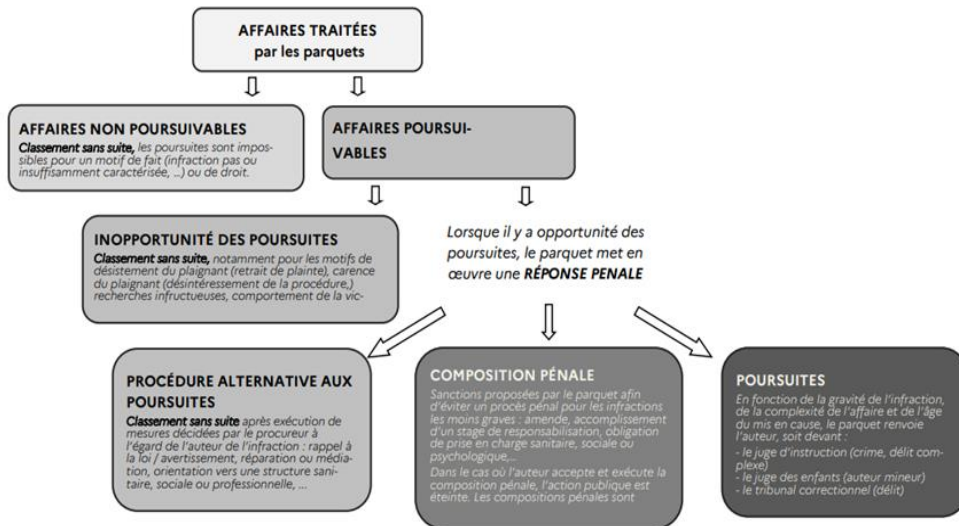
AFFAIRES TRAITÉES par les parquets

AFFAIRES NON POURSUIVABLES

**Classement sans suite**, les poursuites sont impossibles pour un motif de fait (infraction pas ou insuffisamment caractérisée, ...) ou de droit.

AFFAIRES POURSUIVABLES

INOPPORTUNITÉ DES POURSUITES

**Classement sans suite,** notamment pour les motifs de désistement du plaignant (retrait de plainte), carence du plaignant (désintéressement de la procédure,) recherches infructueuses, comportement de la vic-

Lorsque il y a opportunité des poursuites, le parquet met en œuvre une ***RÉPONSE PENALE***

PROCÉDURE ALTERNATIVE AUX POURSUITES

**Classement sans suite** après exécution de mesures décidées par le procureur à l'égard de l'auteur de l'infraction : rappel à la loi / avertissement, réparation ou médiation, orientation vers une structure sanitaire, sociale ou professionnelle, ...

COMPOSITION PÉNALE

Sanctions proposées par le parquet afin d'éviter un procès pénal pour les infractions les moins graves : amende, accomplissement d'un stage de responsabilisation, obligation de prise en charge sanitaire, sociale ou psychologique,...

Dans le cas où l'auteur accepte et exécute la composition pénale, l'action publique est éteinte. Les compositions pénales sont

POURSUITES

En fonction de la gravité de l'infraction, de la complexité de l'affaire et de l'âge du mis en cause, le parquet renvoie l'auteur, soit devant :

- le juge d'instruction (crime, délit complexe)
- le juge des enfants (auteur mineur)
- le tribunal correctionnel (délit)